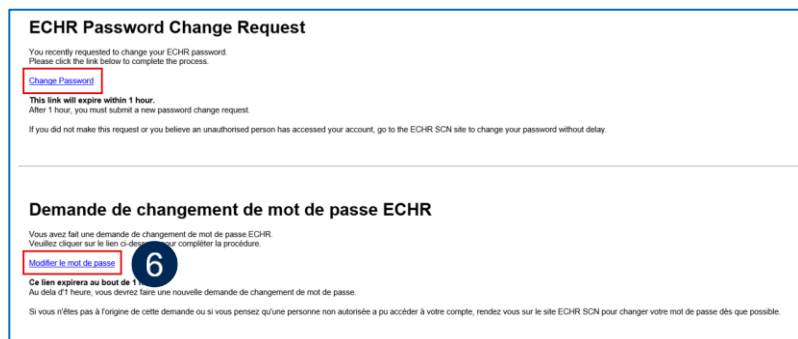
ECHR Password Change Request

You recently requested to change your ECHR password.
Please click the link below to complete the process.

Change Password

This link will expire within 1 hour.
After 1 hour, you must submit a new password change request.

If you did not make this request or you believe an unauthorised person has accessed your account, go to the ECHR SCN site to change your password without delay.

Demande de changement de mot de passe ECHR

Vous avez fait une demande de changement de mot de passe ECHR.
Veuillez cliquer sur le lien ci-des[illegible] our compléter la procédure.

Modifier le mot de passe

6

Ce lien expirera au bout de 1 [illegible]
Au dela d'1 heure, vous devrez faire une nouvelle demande de changement de mot de passe.

Si vous n'êtes pas à l'origine de cette demande ou si vous pensez qu'une personne non autorisée a pu accéder à votre compte, rendez vous sur le site ECHR SCN pour changer votre mot de passe dès que possible.